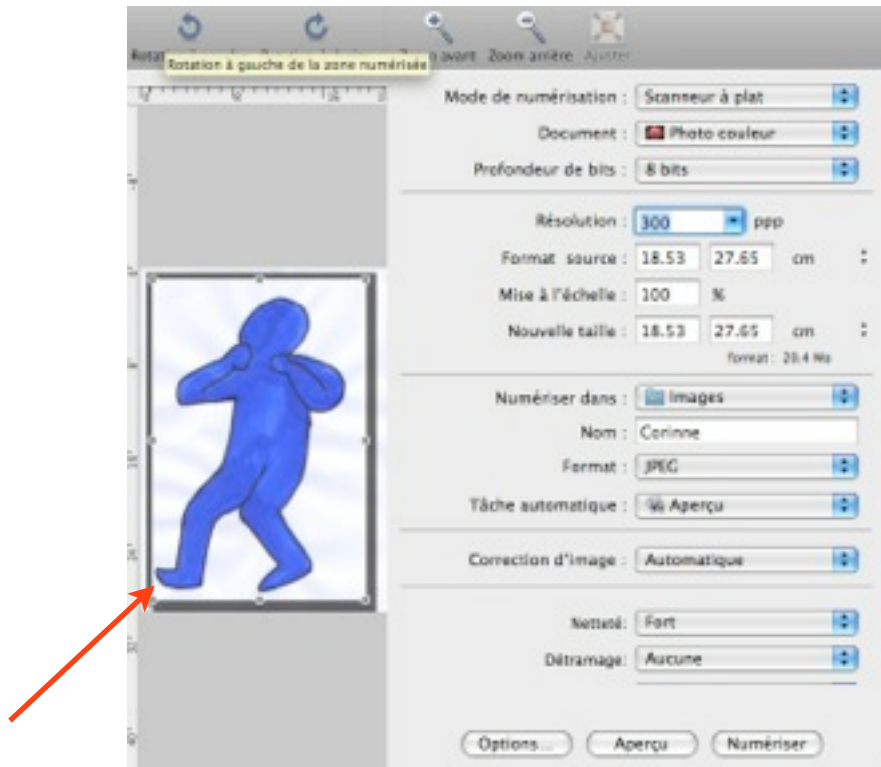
Rotat Rotation à gauche de la zone numérisée avant Zoom arrière Ajuster

Mode de numérisation : Scanneur à plat
Document : Photo couleur
Profondeur de bits : 8 bits

Résolution : 300 ppp
Format source : 18.53 27.65 cm
Mise à l'échelle : 100 %
Nouvelle taille : 18.53 27.65 cm
format : 20.4 Mo

Numériser dans : Images
Nom : Corinne
Format : JPEG
Tâche automatique : Aperçu

Correction d'image : Automatique

Netteté: Fort
Détramage: Aucune

Options... Aperçu Numériser